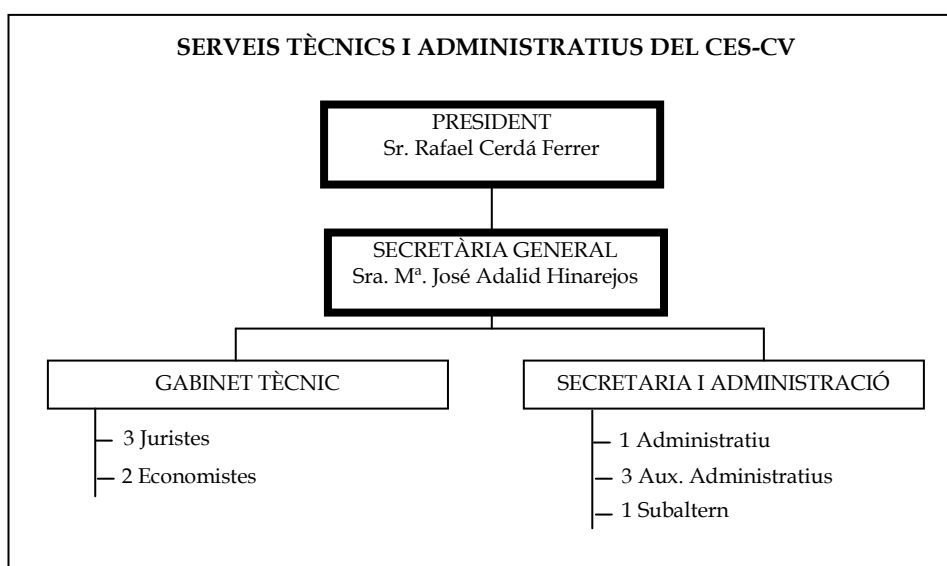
SERVEIS TÈCNICS I ADMINISTRATIUS DEL CES-CV

PRESIDENT
Sr. Rafael Cerdá Ferrer

SECRETÀRIA GENERAL
Sra. Mª. José Adalid Hinarejos

GABINET TÈCNIC

3 Juristes
2 Economistes

SECRETARIA I ADMINISTRACIÓ

1 Administratiu
3 Aux. Administratius
1 Subaltern